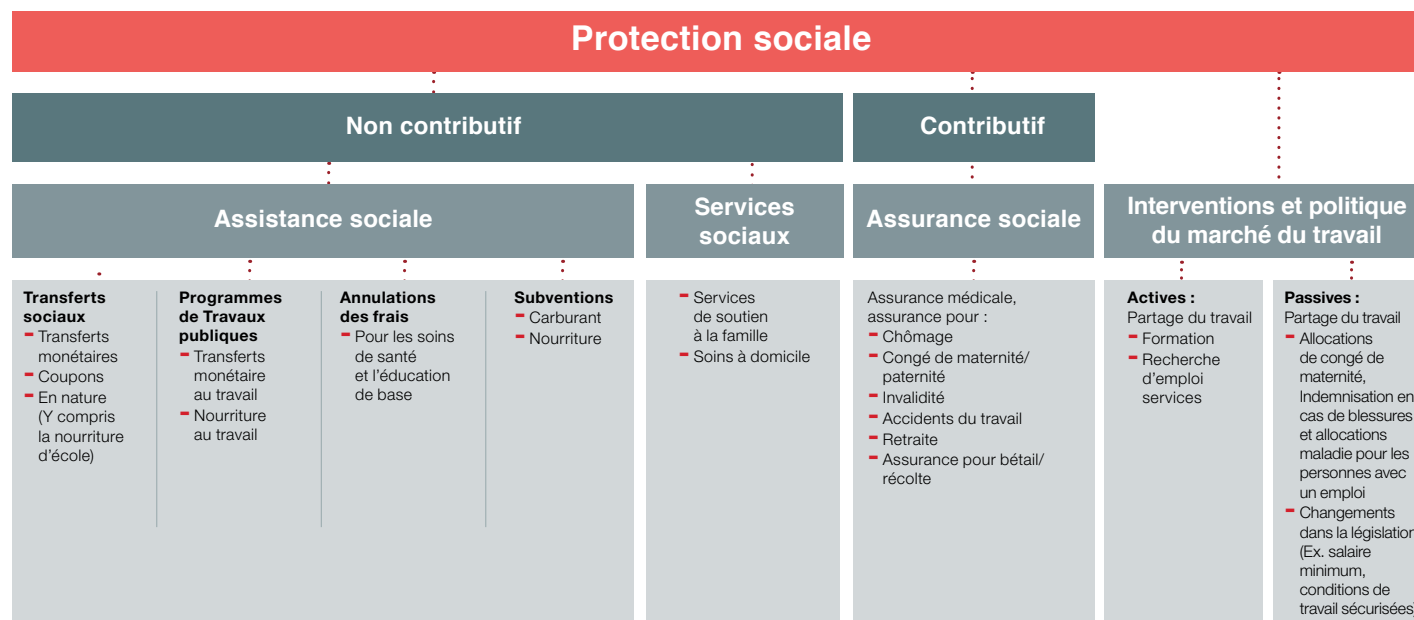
Protection sociale

Non contributif

Contributif

Assistance sociale

Services sociaux

Assurance sociale

Interventions et politique du marché du travail

Transferts sociaux
- Transferts monétaires
- Coupons
- En nature (Y compris la nourriture d'école)

Programmes de Travaux publiques
- Transferts monétaire au travail
- Nourriture au travail

Annulations des frais
- Pour les soins de santé et l'éducation de base

Subventions
- Carburant
- Nourriture

- Services de soutien à la famille
- Soins à domicile

Assurance médicale, assurance pour :
- Chômage
- Congé de maternité/ paternité
- Invalidité
- Accidents du travail
- Retraite
- Assurance pour bétail/ récolte

Actives :
Partage du travail
- Formation
- Recherche d'emploi services

Passives :
Partage du travail
- Allocations de congé de maternité, Indemnisation en cas de blessures et allocations maladie pour les personnes avec un emploi
- Changements dans la législation (Ex. salaire minimum, conditions de travail sécurisées)